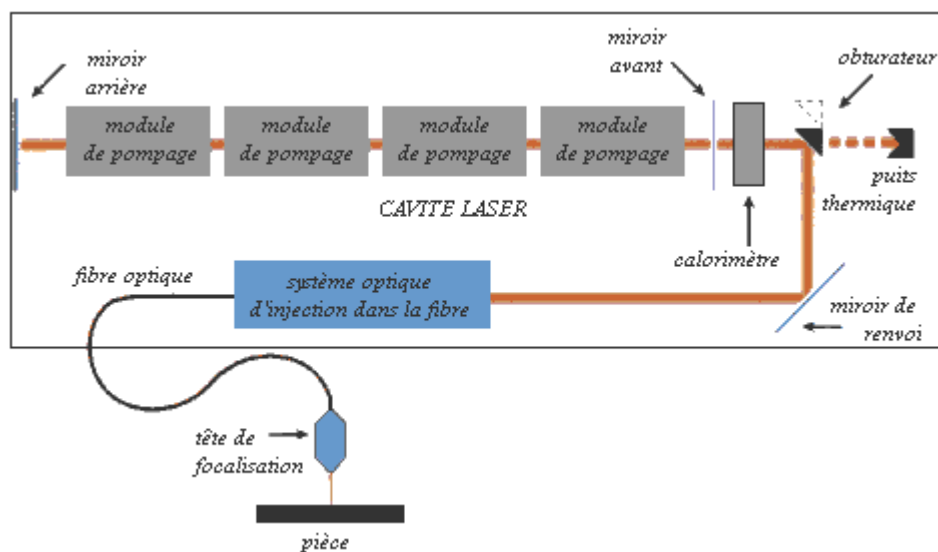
miroir arrière

module de pompage

module de pompage

module de pompage

module de pompage

miroir avant

obturateur

puits thermique

CAVITE LASER

calorimètre

fibre optique

système optique d'injection dans la fibre

miroir de renvoi

tête de focalisation

pièce